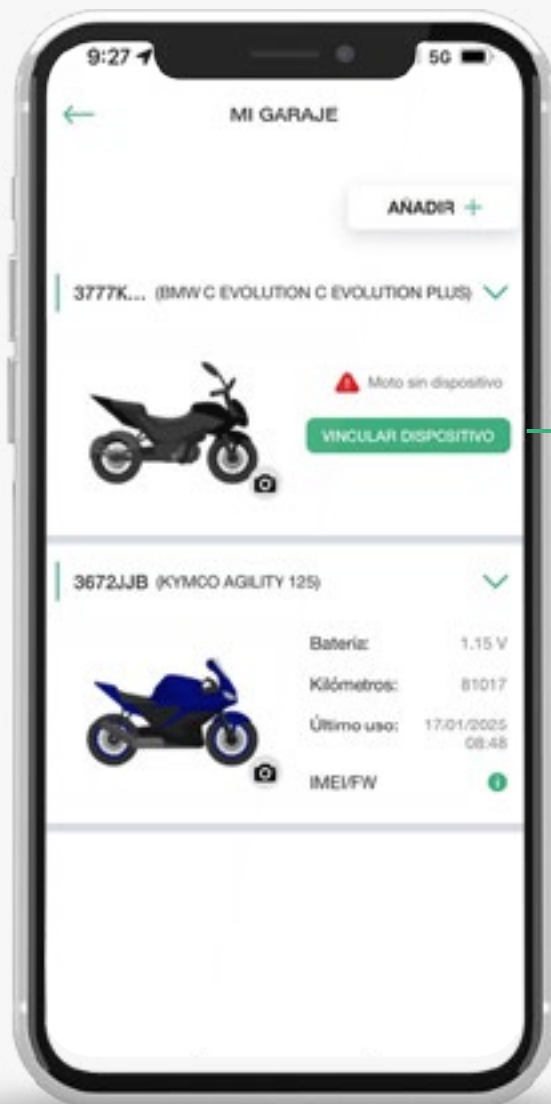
9:27
5G

MI GARAJE

AÑADIR +

3777K... (BMW C EVOLUTION C EVOLUTION PLUS)

Moto sin dispositivo

VINCULAR DISPOSITIVO

3672JJB (KYMCO AGILITY 125)

| Batería: | 1.15 V |
|---|---|
| Kilómetros: | 81017 |
| Último uso: | 17/01/2025 08:48 |
| IMEI/FW | |